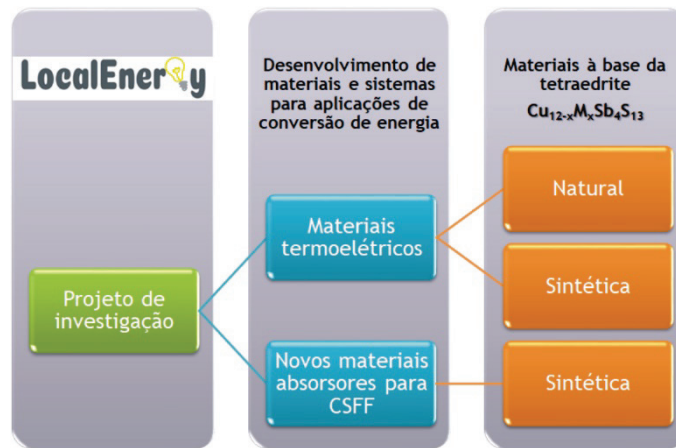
LocalEnergy

Desenvolvimento de materiais e sistemas para aplicações de conversão de energia

Materiais à base da tetraedrite $Cu_{12-x}M_xSb_4S_{13}$

Projeto de investigação

Materiais termoelétricos

Novos materiais absorsores para CSFF

Natural

Sintética

Sintética